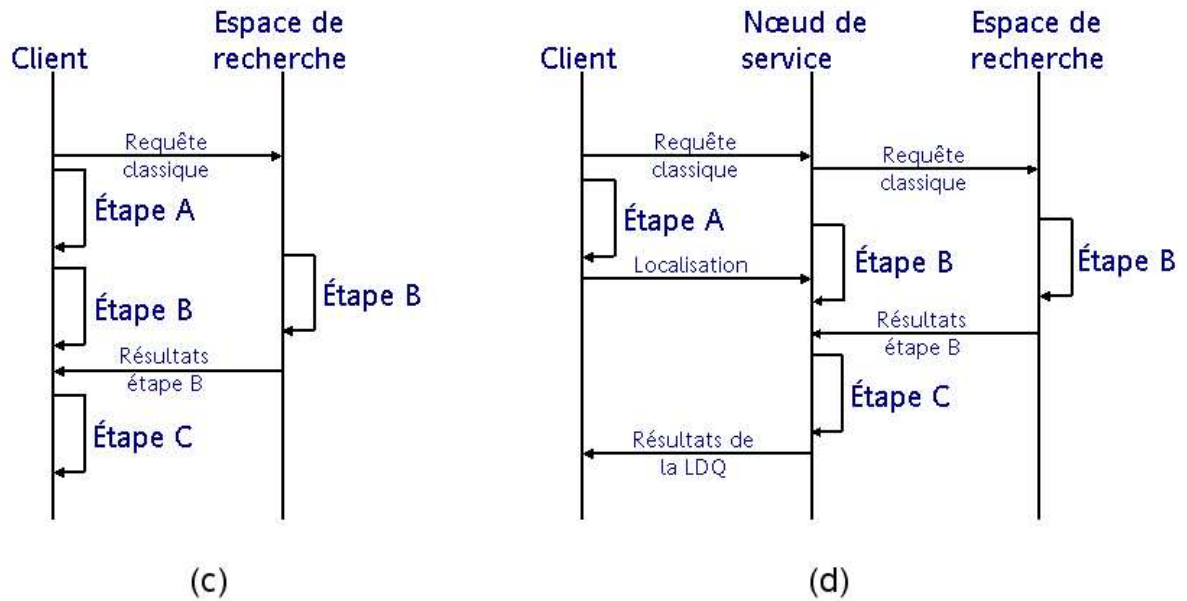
Client

Espace de recherche

Requête classique

Étape A

Étape B

Étape B

Résultats étape B

Étape C

(c)

Client

Nœud de service

Espace de recherche

Requête classique

Requête classique

Étape A

Localisation

Étape B

Étape B

Résultats étape B

Étape C

Résultats de la LDQ

(d)